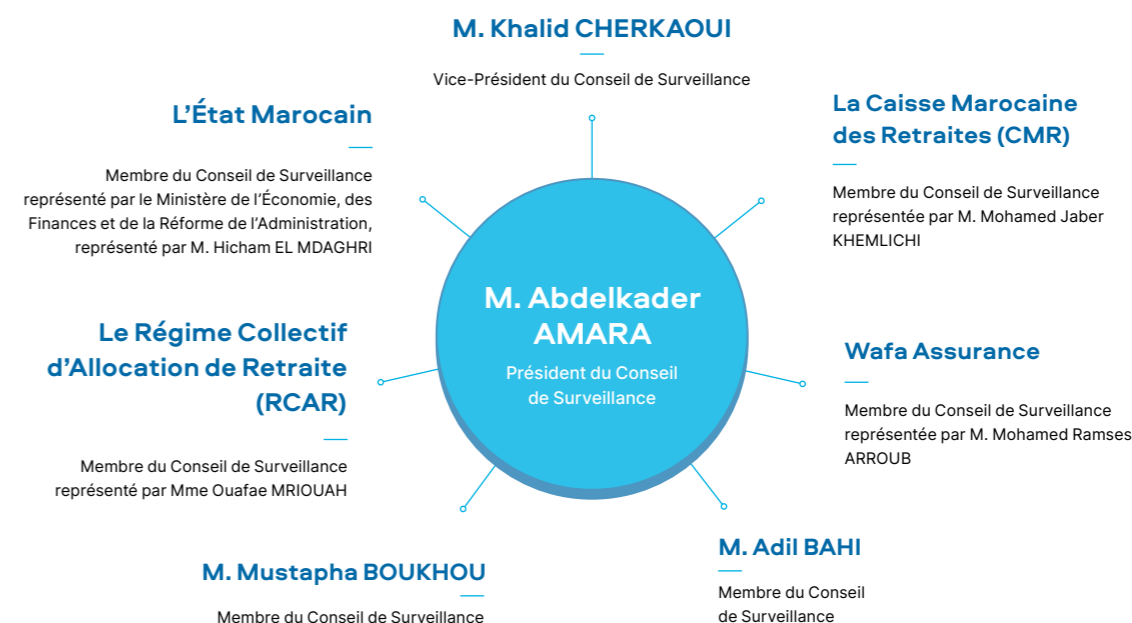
M. Khalid CHERKAOUI

Vice-Président du Conseil de Surveillance

L'État Marocain

Membre du Conseil de Surveillance représenté par le Ministère de l'Économie, des Finances et de la Réforme de l'Administration, représenté par M. Hicham EL MDAGHRI

La Caisse Marocaine des Retraites (CMR)

Membre du Conseil de Surveillance représentée par M. Mohamed Jaber KHEMLICHI

M. Abdelkader AMARA

Président du Conseil de Surveillance

Le Régime Collectif d'Allocation de Retraite (RCAR)

Membre du Conseil de Surveillance représenté par Mme Ouafae MRIOUAH

Wafa Assurance

Membre du Conseil de Surveillance représentée par M. Mohamed Ramses ARROUB

M. Adil BAHI

Membre du Conseil de Surveillance

M. Mustapha BOUKHOU

Membre du Conseil de Surveillance